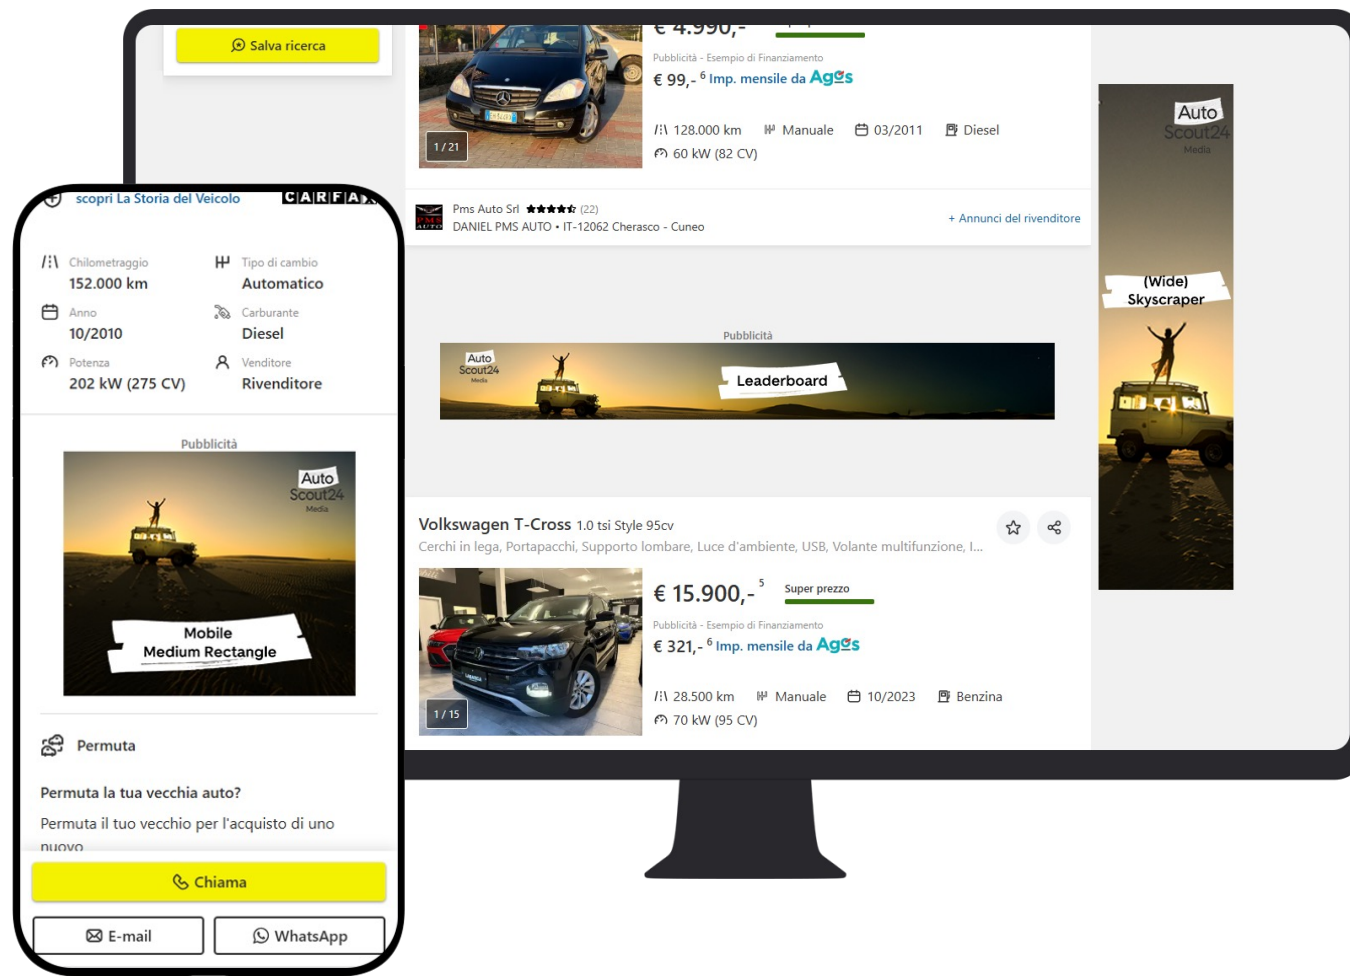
Salva ricerca

€ 4.990,-

Pubblicità - Esempio di Finanziamento
€ 99,- $^6$ Imp. mensile da Agos

1 / 21

128.000 km Manuale 03/2011 Diesel
60 kW (82 CV)

Pms Auto Srl ★★★★★ (22)
DANIEL PMS AUTO • IT-12062 Cherasco - Cuneo
+ Annunci del rivenditore

Pubblicità

Auto Scout24 Media
Leaderboard

Auto Scout24 Media
(Wide) Skyscraper

Volkswagen T-Cross 1.0 tsi Style 95cv
Cerchi in lega, Portapacchi, Supporto lombare, Luce d'ambiente, USB, Volante multifunzione, I...

€ 15.900,- $^5$ Super prezzo

Pubblicità - Esempio di Finanziamento
€ 321,- $^6$ Imp. mensile da Agos

1 / 15

28.500 km Manuale 10/2023 Benzina
70 kW (95 CV)

scopri La Storia del Veicolo CARFAX

Chilometraggio
152.000 km
Tipo di cambio
Automatico
Anno
10/2010
Carburante
Diesel
Potenza
202 kW (275 CV)
Venditore
Rivenditore

Pubblicità

Auto Scout24 Media
Mobile Medium Rectangle

Permuta

Permuta la tua vecchia auto?

Permuta il tuo vecchio per l'acquisto di uno nuovo

Chiama

E-mail

WhatsApp